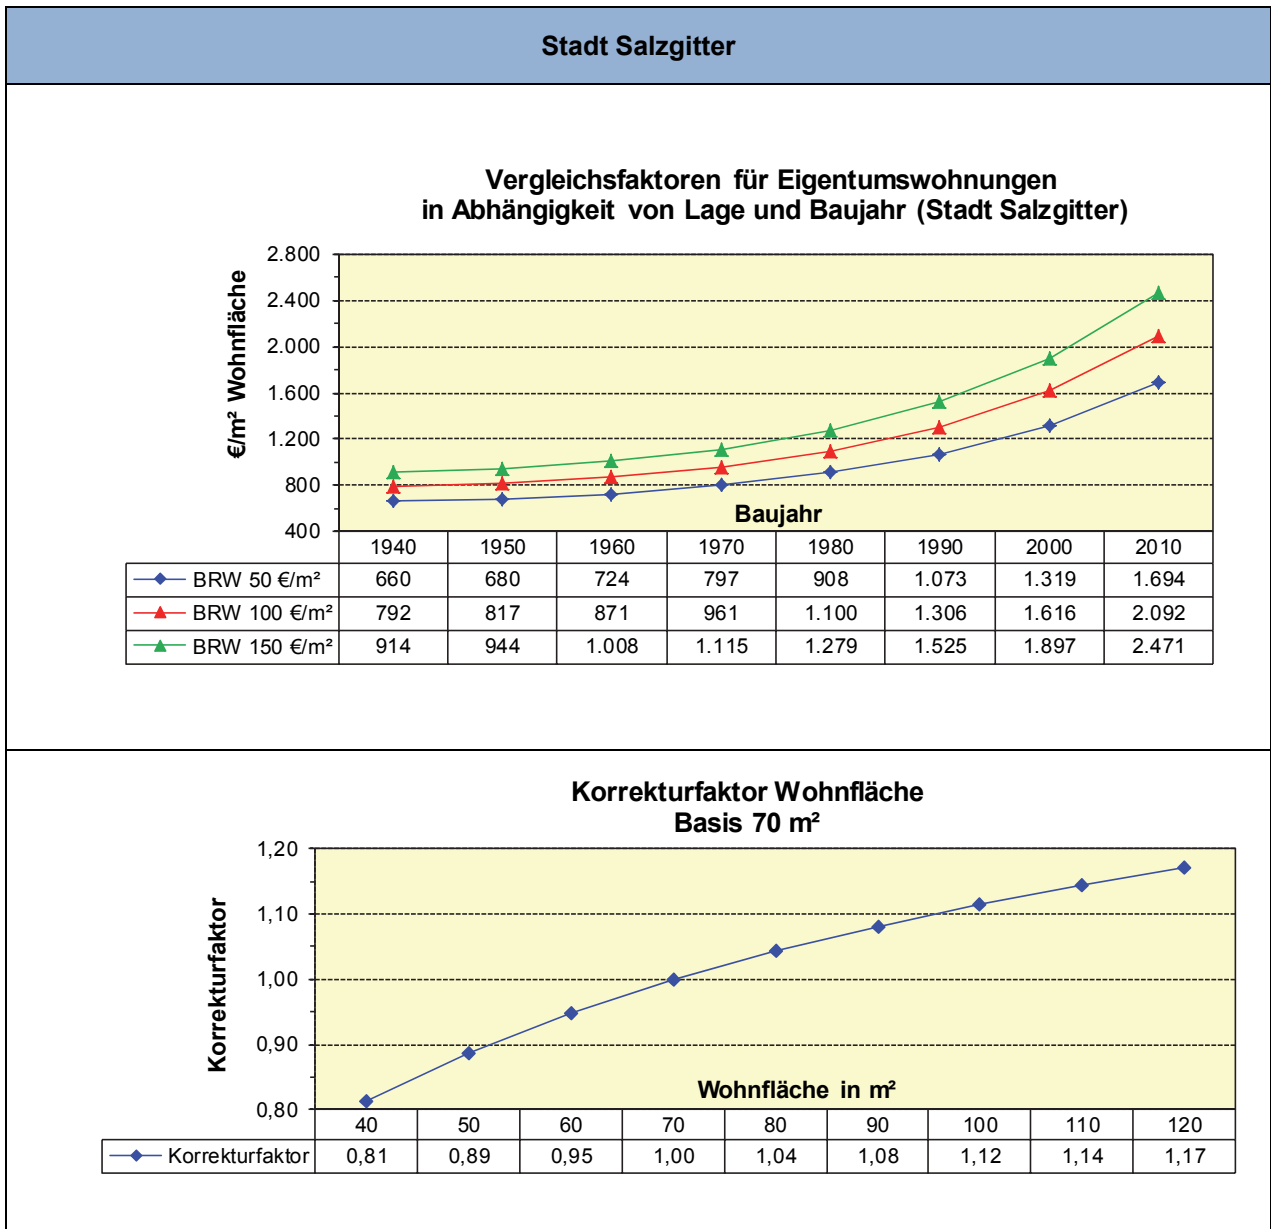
Stadt Salzgitter

Vergleichsfaktoren für Eigentumswohnungen in Abhängigkeit von Lage und Baujahr (Stadt Salzgitter)

€/m² Wohnfläche

2.800
2.400
2.000
1.600
1.200
800
400

Baujahr

| | 1940 | 1950 | 1960 | 1970 | 1980 | 1990 | 2000 | 2010 |
|---|---|---|---|---|---|---|---|---|
| BRW 50 €/m² | 660 | 680 | 724 | 797 | 908 | 1.073 | 1.319 | 1.694 |
| BRW 100 €/m² | 792 | 817 | 871 | 961 | 1.100 | 1.306 | 1.616 | 2.092 |
| BRW 150 €/m² | 914 | 944 | 1.008 | 1.115 | 1.279 | 1.525 | 1.897 | 2.471 |

Korrekturfaktor Wohnfläche
Basis 70 m²

Korrekturfaktor

1,20
1,10
1,00
0,90
0,80

Wohnfläche in m²

| | 40 | 50 | 60 | 70 | 80 | 90 | 100 | 110 | 120 |
|---|---|---|---|---|---|---|---|---|---|
| Korrekturfaktor | 0,81 | 0,89 | 0,95 | 1,00 | 1,04 | 1,08 | 1,12 | 1,14 | 1,17 |